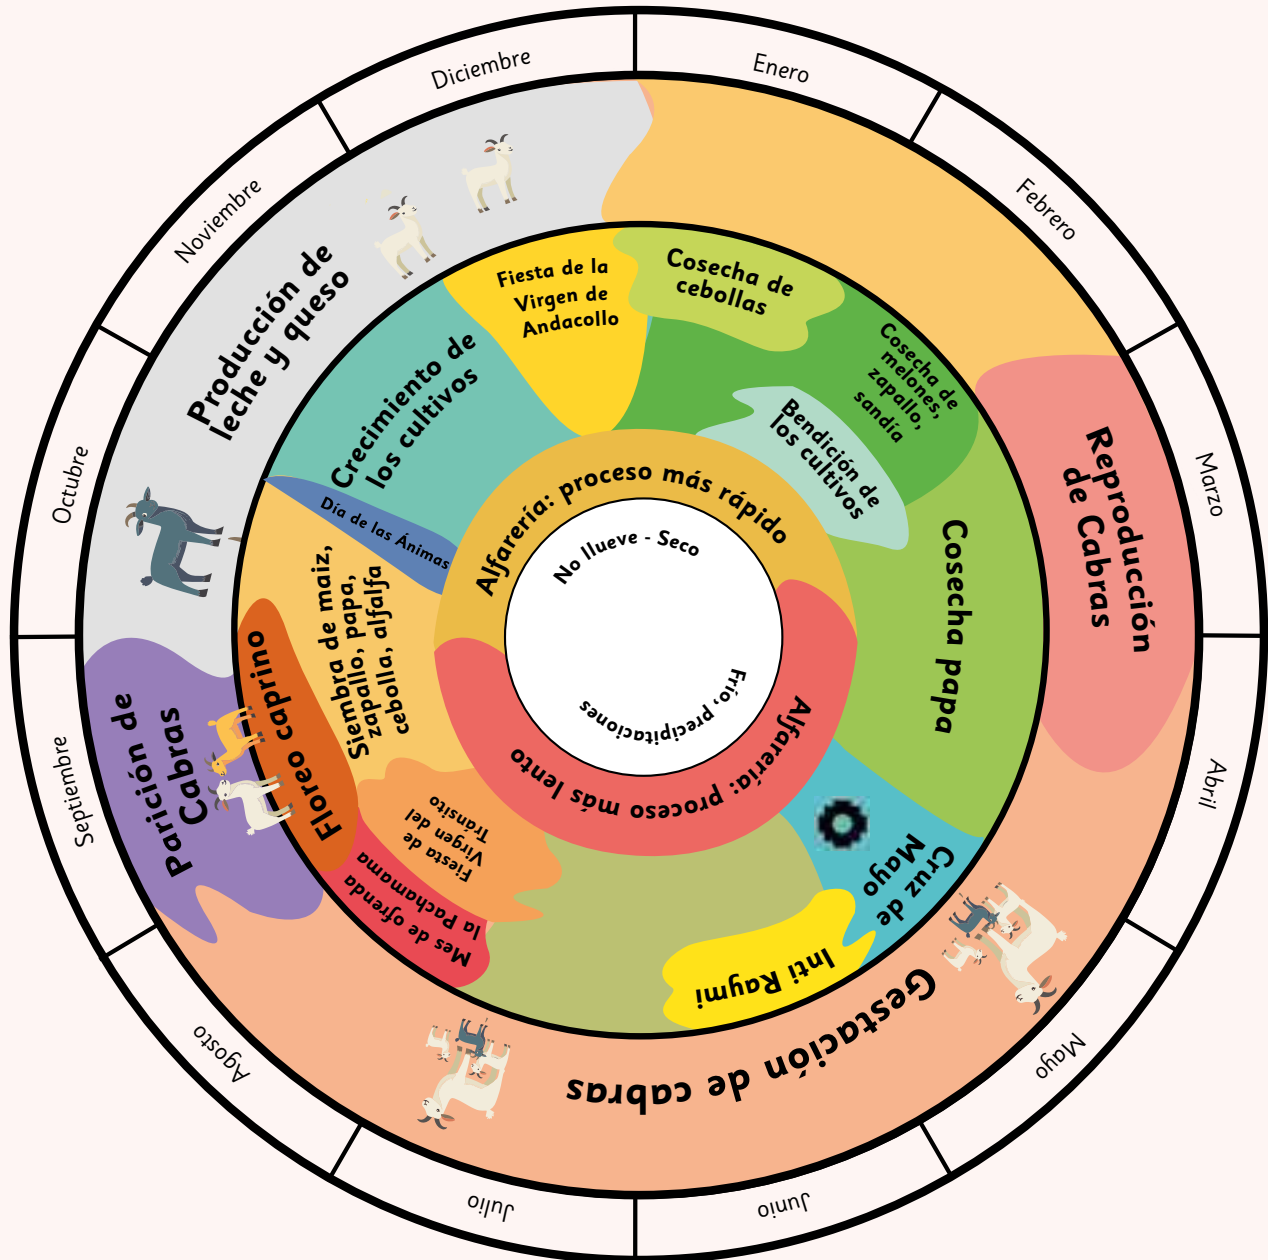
Enero

Febrero

Marzo

Abril

Mayo

Junio

Julio

Agosto

Septiembre

Octubre

Noviembre

Diciembre

Producción de leche y queso

Reproducción de Cabras

Gestación de cabras

Parición de Cabras

Fiesta de la Virgen de Andacollo

Cosecha de cebollas

Cosecha de melones, zapallo, sandía

Bendición de los cultivos

Cosecha papa

Cruz de Mayo

Inti Raymi

Mes de ofrenda la Pachamama

Fiesta de Virgen del Tránsito

Floreo caprino

Siembra de maiz, papa, zapallo, cebolla, alfalfa

Día de las Ánimas

Crecimiento de los cultivos

Alfarería: proceso más rápido

Alfarería: proceso más lento

No llueve - Seco

Frío, precipitaciones